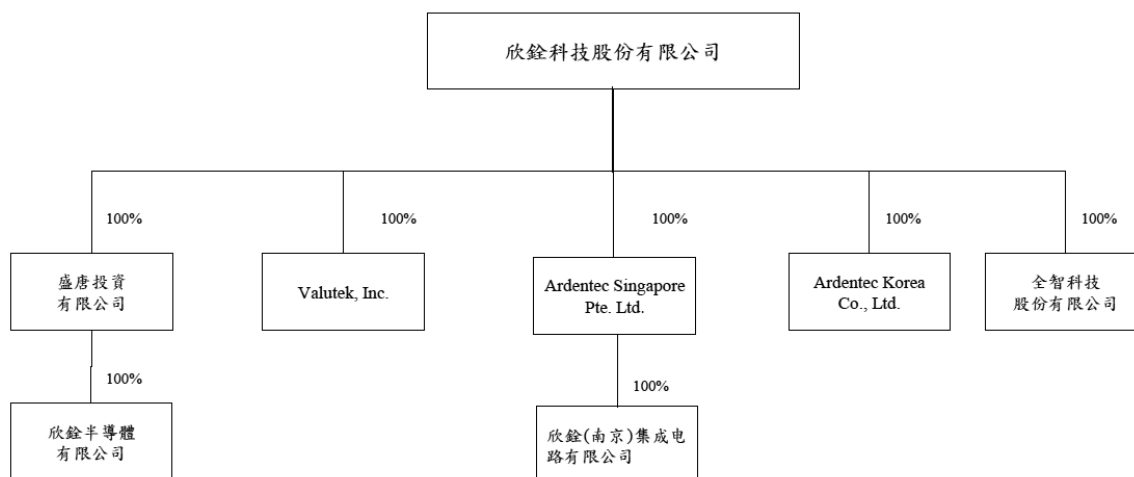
欣銓科技股份有限公司

100%

盛唐投資有限公司

100%

欣銓半導體有限公司

100%

Valutek, Inc.

100%

Ardentec Singapore Pte. Ltd.

100%

欣銓(南京)集成电路有限公司

100%

Ardentec Korea Co., Ltd.

100%

全智科技股份有限公司